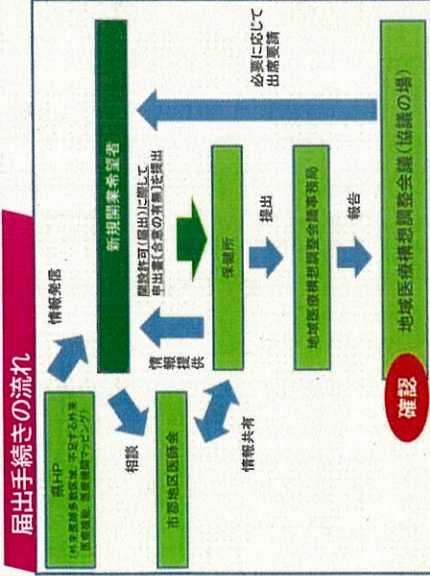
届出手続きの流れ

県HP
（外来医療多数区域、不足する外来医療機能、医療機関マッピング）

情報発信

相談

市郡地区医師会

情報共有

新規開業希望者

情報提供

開設許可（届出）に際して意向書（合意の有無）を提出

保健所

提出

地域医療構想調整会議事務局

報告

必要に応じて出席要請

確認

地域医療構想調整会議（協議の場）